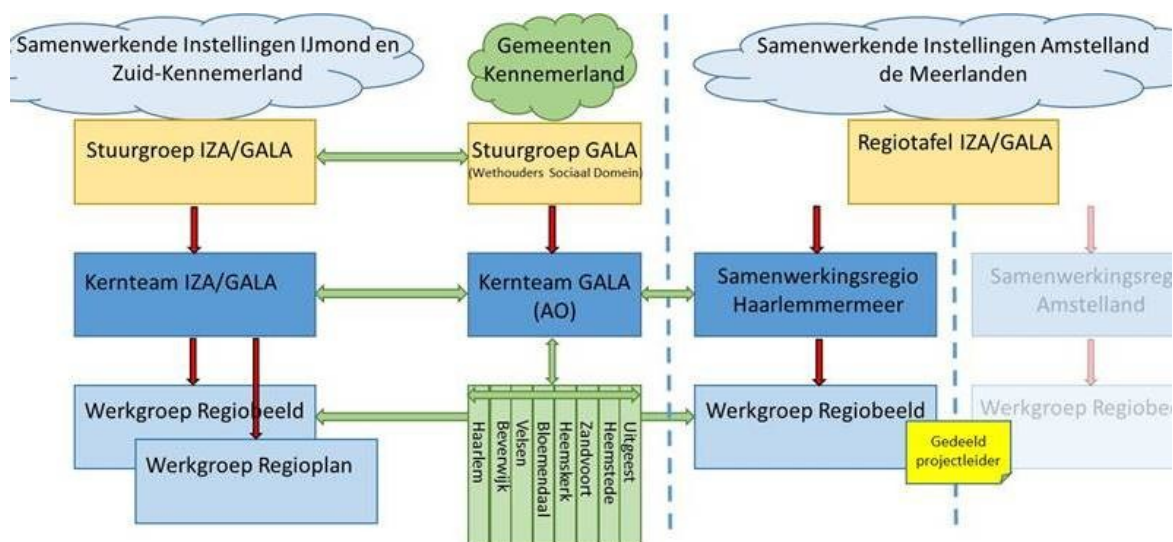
Samenwerkende Instellingen IJmond en Zuid-Kennemerland

Gemeenten Kennemerland

Samenwerkende Instellingen Amstelland de Meerlanden

Stuurgroep IZA/GALA

Stuurgroep GALA (Wethouders Sociaal Domein)

Regiotafel IZA/GALA

Kernteam IZA/GALA

Kernteam GALA (AO)

Samenwerkingsregio Haarlemmermeer

Samenwerkingsregi Amstelland

Werkgroep Regiobeeld

Werkgroep Regioplan

Haarlem
Beverwijk
Velsen
Bloemendaal
Heemskerk
Zandvoort
Heemstede
Uitgeest

Werkgroep Regiobeeld

Gedeeld projectleider

Werkgroep Regiobee